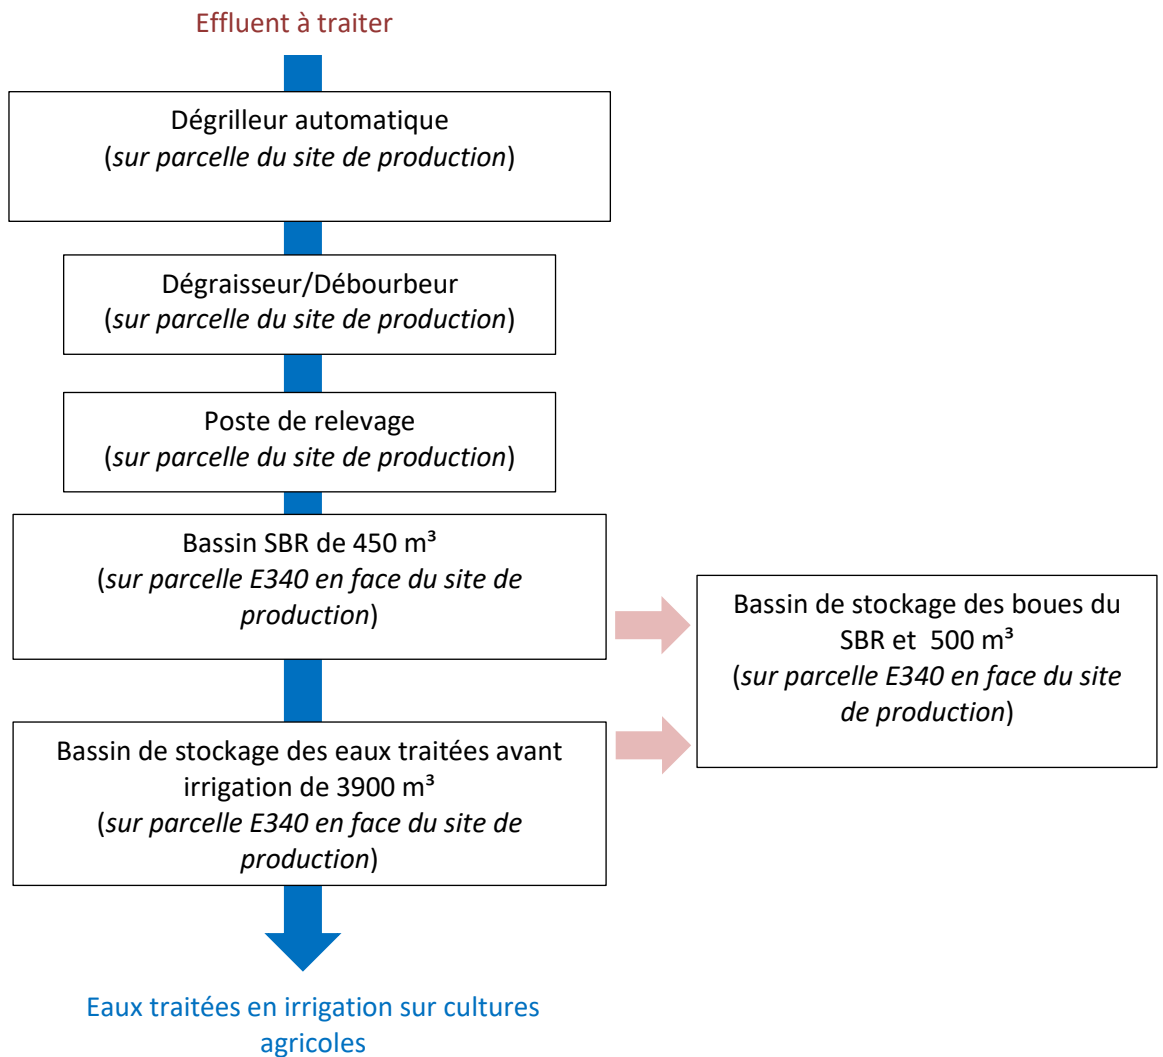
Effluent à traiter

Dégrilleur automatique
(sur parcelle du site de production)

Dégraisseur/Débourbeur
(sur parcelle du site de production)

Poste de relevage
(sur parcelle du site de production)

Bassin SBR de 450 m³
(sur parcelle E340 en face du site de production)

Bassin de stockage des boues du SBR et 500 m³
(sur parcelle E340 en face du site de production)

Bassin de stockage des eaux traitées avant irrigation de 3900 m³
(sur parcelle E340 en face du site de production)

Eaux traitées en irrigation sur cultures agricoles